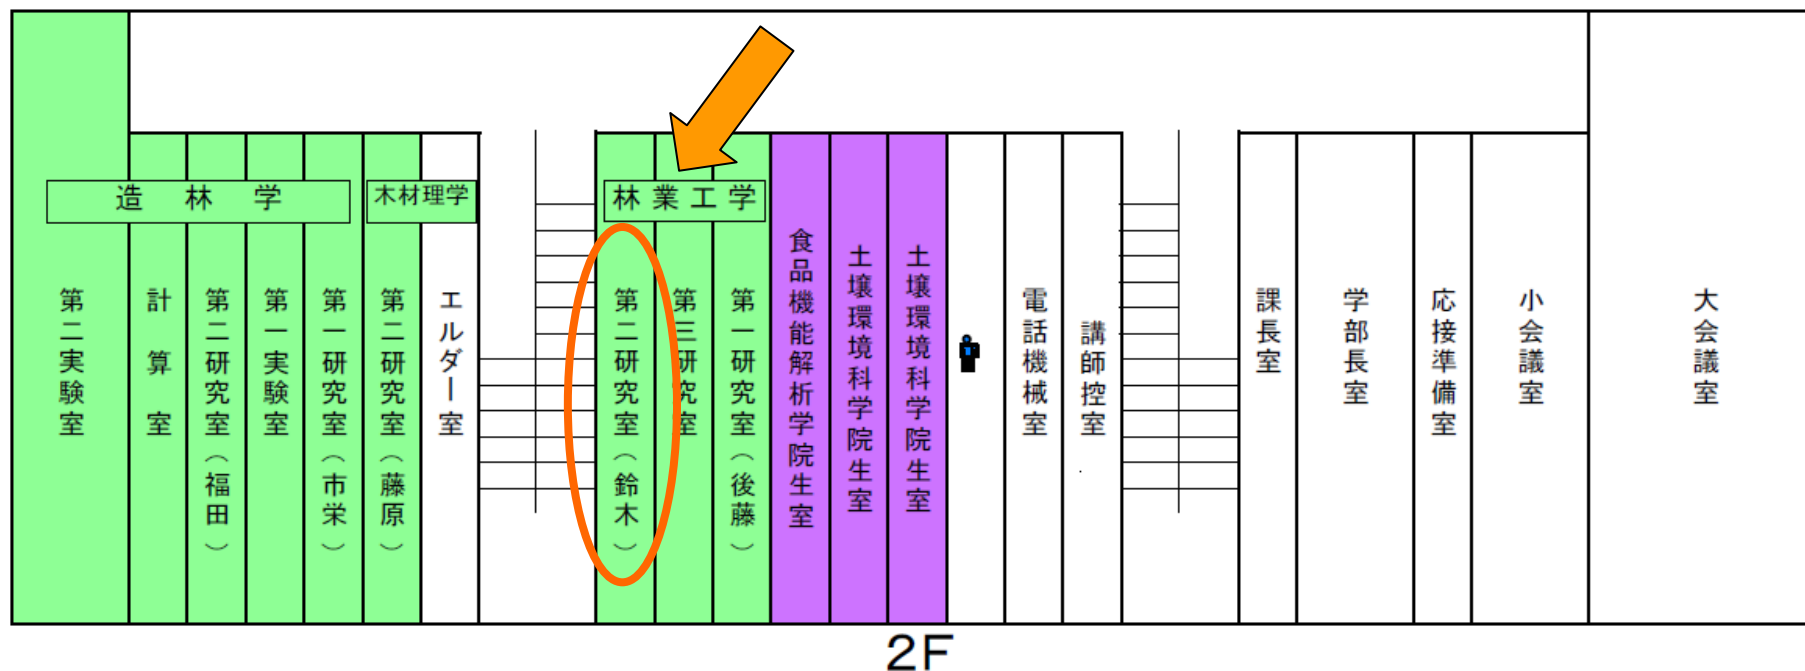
造林学

木材理学

林業工学

第二実験室

計算室

第二研究室（福田）

第一実験室

第一研究室（市栄）

第二研究室（藤原）

エルダー室

第二研究室（鈴木）

第三研究室

第一研究室（後藤）

食品機能解析学院生室

土壌環境科学院生室

土壌環境科学院生室

電話機械室

講師控室

課長室

学部長室

応接準備室

小会議室

大会議室

2F